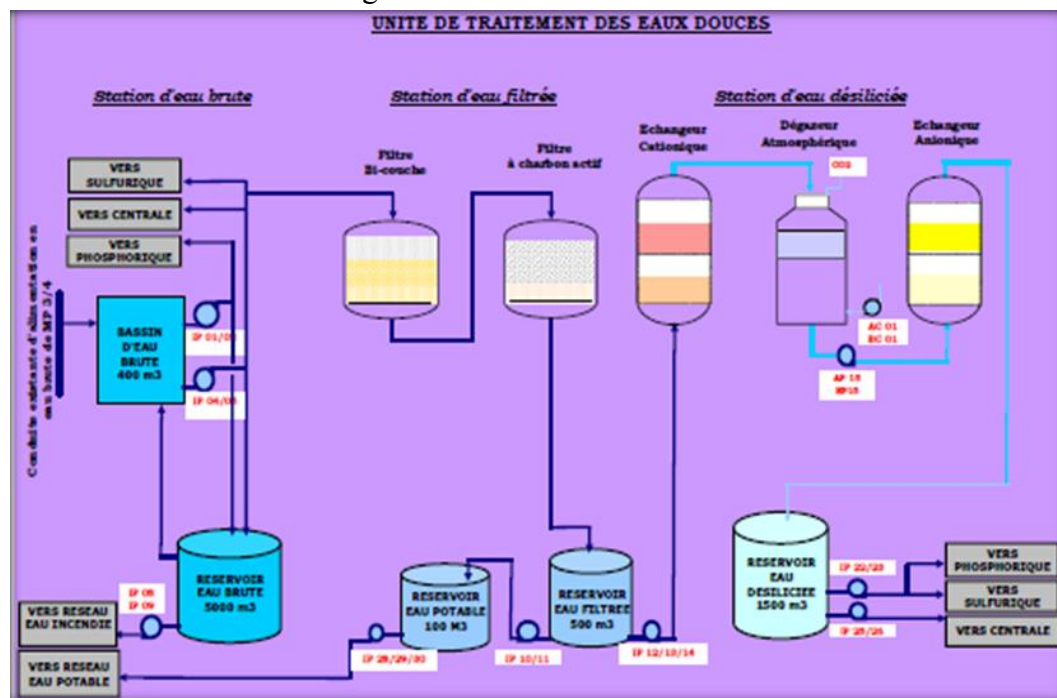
UNITE DE TRAITEMENT DES EAUX DOUCES

Station d'eau brute

Station d'eau filtrée

Station d'eau désiliciée

VERS SULFURIQUE

VERS CENTRALE

VERS PHOSPHORIQUE

Conduite existante d'alimentation en eau brute de MP 3/4

BASSIN D'EAU BRUTE 400 m3

IP 01/03

IP 04/05

RESERVOIR EAU BRUTE 5000 m3

IP 08 IP 09

VERS RESEAU EAU INCENDIE

VERS RESEAU EAU POTABLE

Filtre Bi-couche

Filtre à charbon actif

RESERVOIR EAU POTABLE 100 M3

IP 28/29/30

IP 10/11

RESERVOIR EAU FILTREE 500 m3

IP 12/13/14

Echangeur Cationique

Dégazeur Atmosphérique

CO2

Echangeur Anionique

AC 01 BC 01

AP 18 BP18

RESERVOIR EAU DESILICIEE 1500 m3

IP 22/23

IP 25/26

VERS PHOSPHORIQUE

VERS SULFURIQUE

VERS CENTRALE